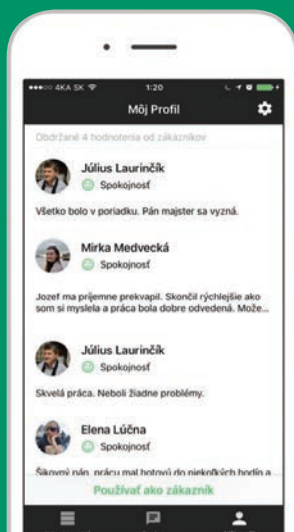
●●●○○ 4KA SK
1:20
Môj Profil

Obdržané 4 hodnotenia od zákazníkov

Július Laurinčík
Spokojnosť
Všetko bolo v poriadku. Pán majster sa vyzná.

Mirka Medvecká
Spokojnosť
Jozef ma príjemne prekvapil. Skončil rýchlejšie ako som si myslela a práca bola dobre odvedená. Može...

Július Laurinčík
Spokojnosť
Skvelá práca. Neboli žiadne problémy.

Elena Lúčna
Spokojnosť
Šikovný pán, prácu mal hotovú do niekoľkých hodín a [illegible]

Používať ako zákazník